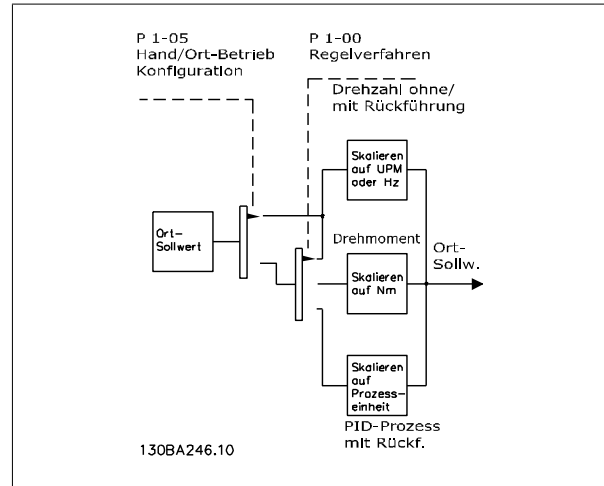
P 1-05
Hand/Ort-Betrieb
Konfiguration

P 1-00
Regelverfahren

Drehzahl ohne/
mit Rückführung

Skalieren
auf UPM
oder Hz

Ort-
Sollwert

Drehmoment

Skalieren
auf Nm

Ort-
Sollw.

Skalieren
auf
Prozess-
einheit

PID-Prozess
mit Rückf.

130BA246.10